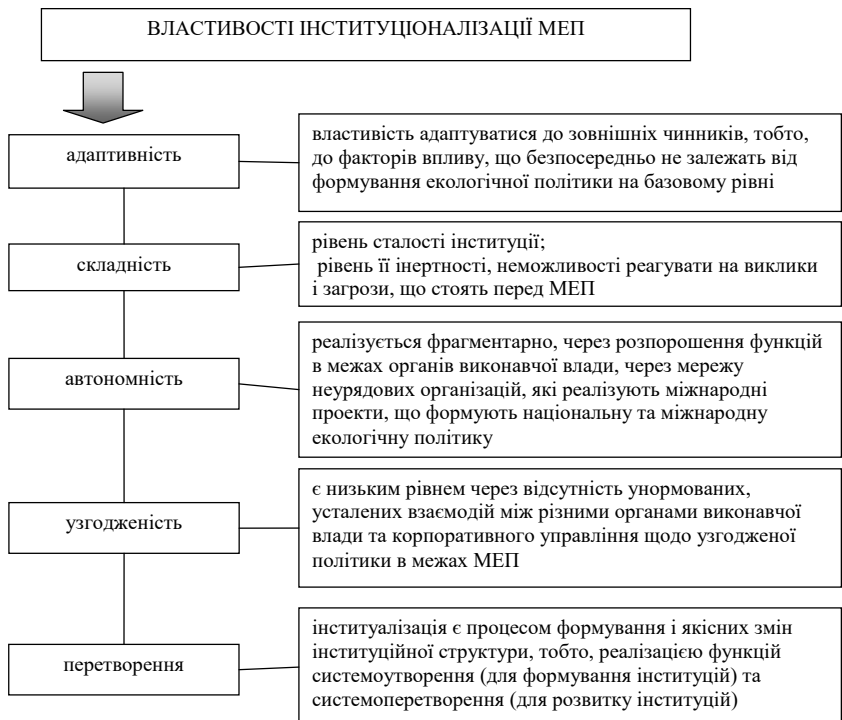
ВЛАСТИВОСТІ ІНСТИТУЦІОНАЛІЗАЦІЇ МЕП

адаптивність

властивість адаптуватися до зовнішніх чинників, тобто, до факторів впливу, що безпосередньо не залежать від формування екологічної політики на базовому рівні

складність

рівень сталості інституції;
рівень її інертності, неможливості реагувати на виклики і загрози, що стоять перед МЕП

автономність

реалізується фрагментарно, через розпорошення функцій в межах органів виконавчої влади, через мережу неурядових організацій, які реалізують міжнародні проекти, що формують національну та міжнародну екологічну політику

узгодженість

є низьким рівнем через відсутність унормованих, усталених взаємодій між різними органами виконавчої влади та корпоративного управління щодо узгодженої політики в межах МЕП

перетворення

інституалізація є процесом формування і якісних змін інституційної структури, тобто, реалізацією функцій системоутворення (для формування інституцій) та системоперетворення (для розвитку інституцій)